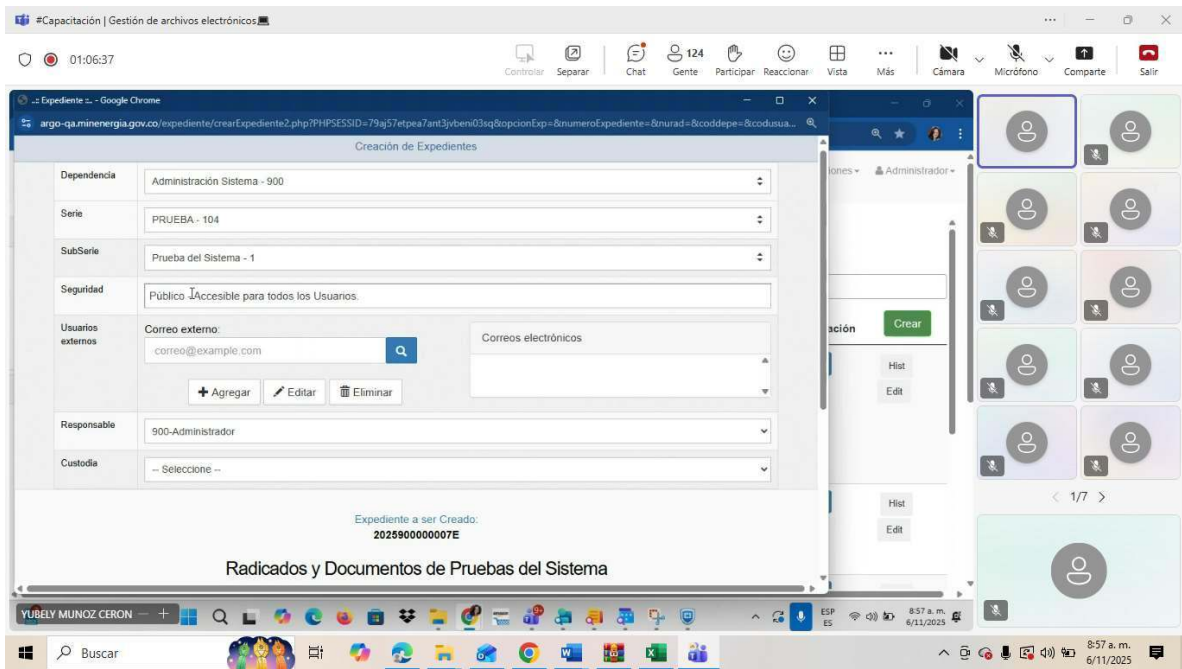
#Capacitación | Gestión de archivos electrónicos

01:06:37

Controlar Separar Chat 124 Gente Participar Reaccionar Vista Más Cámara Micrófono Comparte Salir

.:: Expediente ::. - Google Chrome

argo-qa.minenergia.gov.co/expediente/crearExpediente2.php?PHPSESSID=79aj57etpea7ant3jvbeni03sq&opcionExp=&numeroExpediente=&nurad=&coddepe=&codusua...

Creación de Expedientes

| Dependencia | Administración Sistema - 900 |
|---|---|
| Serie | PRUEBA - 104 |
| SubSerie | Prueba del Sistema - 1 |
| Seguridad | Público Accesible para todos los Usuarios |
| Usuarios externos | Correo externo: correo@example.com Correos electrónicos + Agregar Editar Eliminar |
| Responsable | 900-Administrador |
| Custodia | -- Seleccione -- |

Expediente a ser Creado:
2025900000007E

Radicados y Documentos de Pruebas del Sistema

iones Administrador

ación Crear

Hist
Edit

Hist
Edit

1/7

YUBELY MUNOZ CERON

ESP ES 8:57 a. m. 6/11/2025

Buscar

8:57 a. m. 6/11/2025